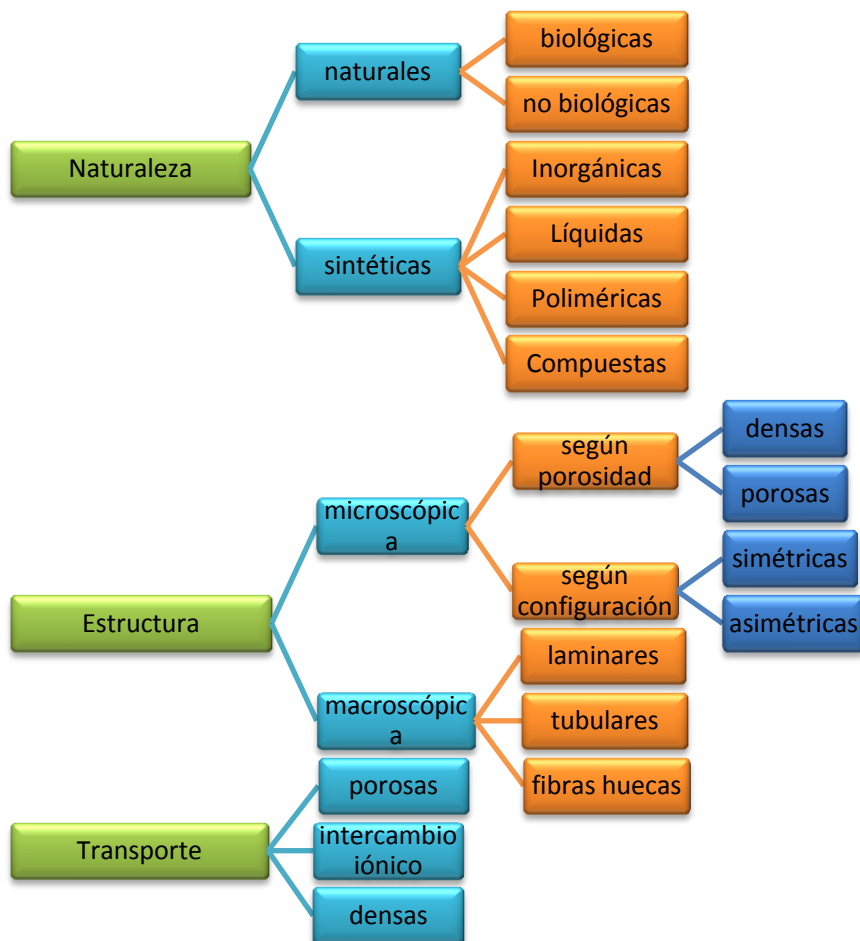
Naturaleza
naturales
biológicas
no biológicas
sintéticas
Inorgánicas
Líquidas
Poliméricas
Compuestas

Estructura
microscópica
según porosidad
densas
porosas
según configuración
simétricas
asimétricas
macroscópica
laminares
tubulares
fibras huecas

Transporte
porosas
intercambio iónico
densas